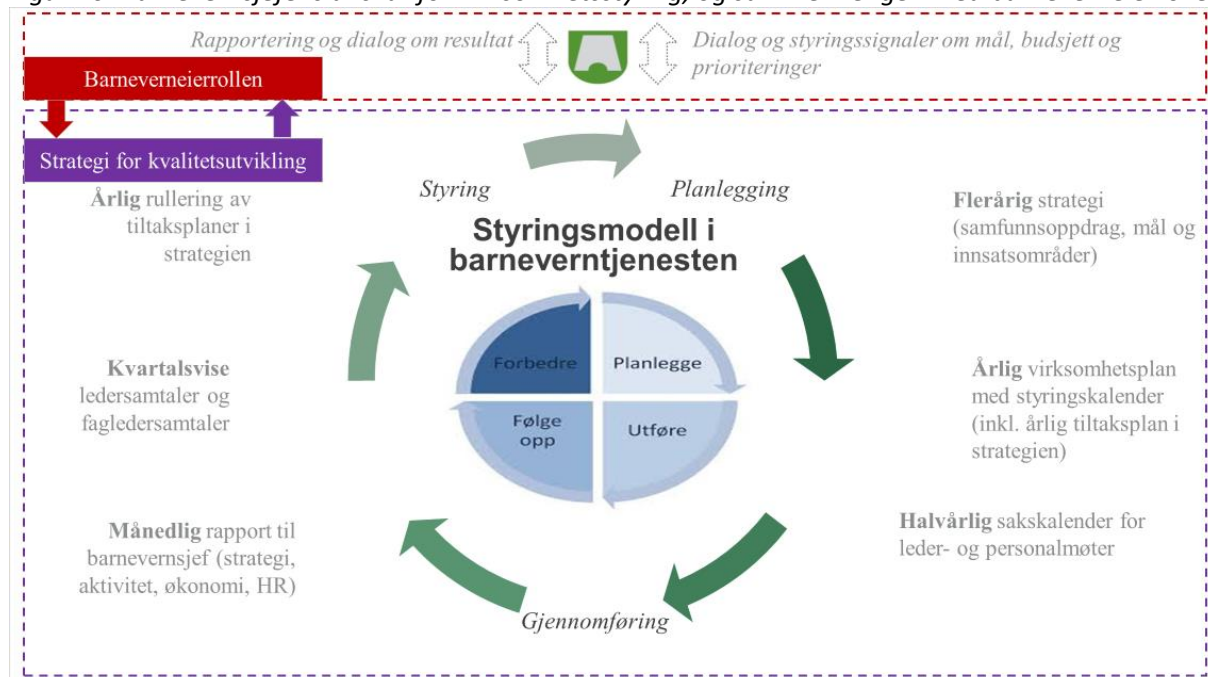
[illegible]

Rapportering og dialog om resultat

Dialog og styringssignaler om mål, budsjett og prioriteringer

Barneverneierrollen

Strategi for kvalitetsutvikling

Styring

Planlegging

Styringsmodell i barneverntjenesten

Årlig rullering av tiltaksplaner i strategien

Flerårig strategi (samfunnsoppdrag, mål og innsatsområder)

Forbedre

Planlegge

Følge opp

Utføre

Kvartalsvise ledersamtaler og fagledersamtaler

Årlig virksomhetsplan med styringskalender (inkl. årlig tiltaksplan i strategien)

Månedlig rapport til barnevernsjef (strategi, aktivitet, økonomi, HR)

Halvårlig sakskalender for leder- og personalmøter

Gjennomføring